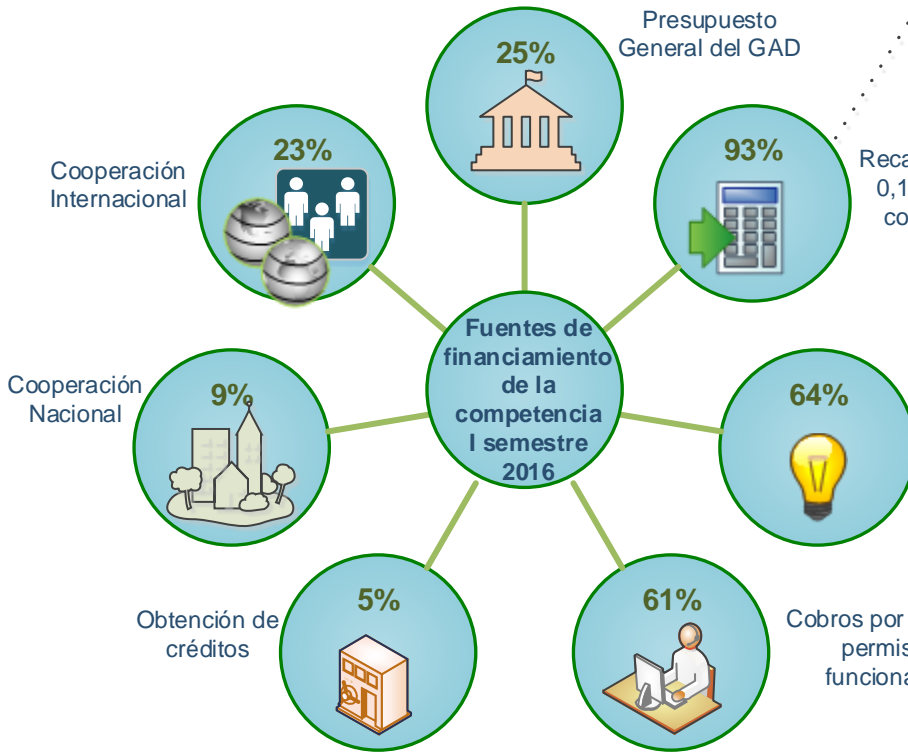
Presupuesto General del GAD

25%

Cooperación Internacional

23%

93%

Reca 0,1 co

Fuentes de financiamiento de la competencia I semestre 2016

Cooperación Nacional

9%

64%

Obtención de créditos

5%

61%

Cobros por permis funciona